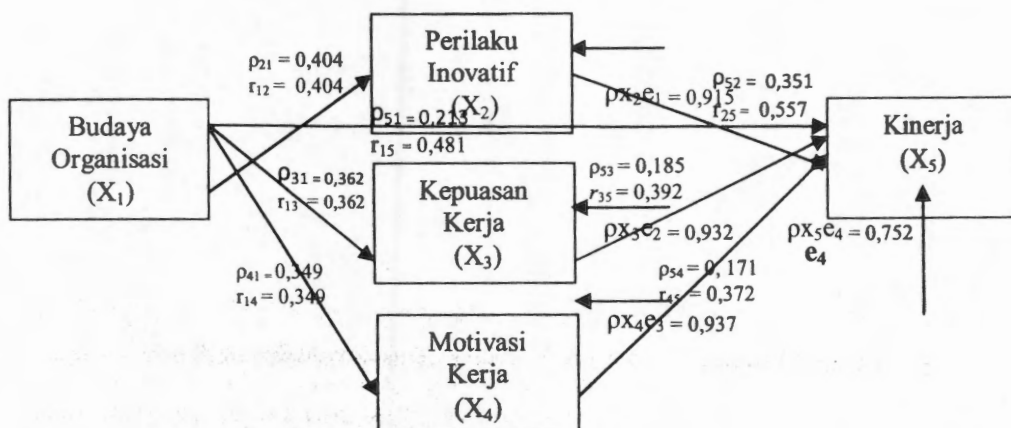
Perilaku Inovatif $(X_2)$

$\rho_{21} = 0,404$
$r_{12} = 0,404$

$\rho_{52} = 0,351$
$\rho x_2 e_1 = 0,915$
$r_{25} = 0,557$

Budaya Organisasi $(X_1)$

$\rho_{51} = 0,213$
$r_{15} = 0,481$

Kinerja $(X_5)$

$\rho_{31} = 0,362$
$r_{13} = 0,362$

Kepuasan Kerja $(X_3)$

$\rho_{53} = 0,185$
$r_{35} = 0,392$

$\rho x_3 e_2 = 0,932$

$\rho x_5 e_4 = 0,752$
$e_4$

$\rho_{41} = 0,349$
$r_{14} = 0,349$

$\rho_{54} = 0,171$
$r_{45} = 0,372$

$\rho x_4 e_3 = 0,937$

Motivasi Kerja $(X_4)$